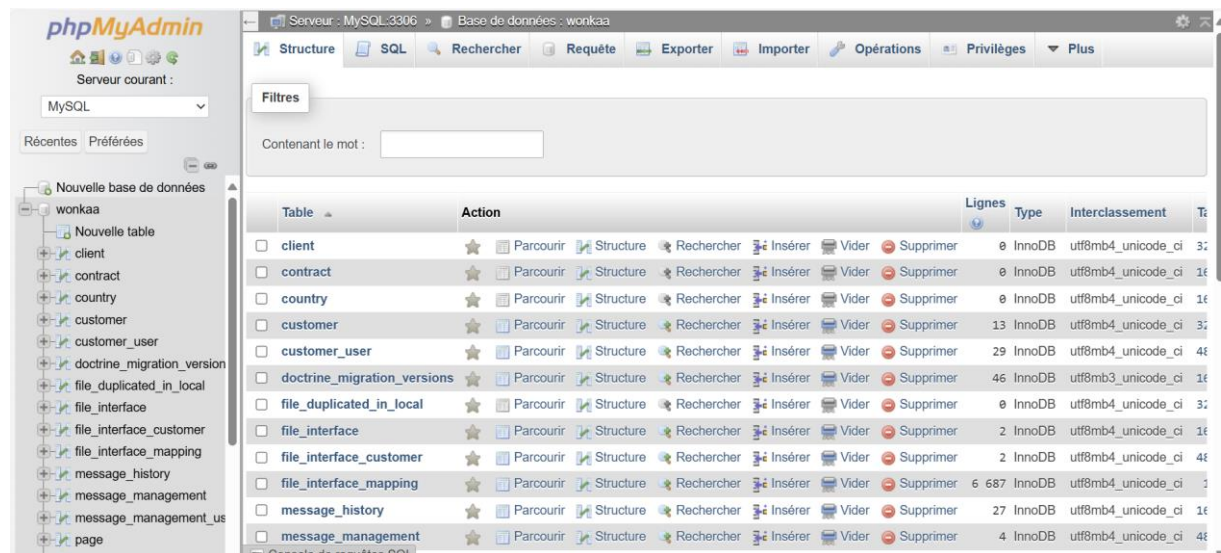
phpMyAdmin

Serveur courant :

MySQL

Récentes Préférées

Nouvelle base de données
wonkaa
Nouvelle table
client
contract
country
customer
customer_user
doctrine_migration_version
file_duplicated_in_local
file_interface
file_interface_customer
file_interface_mapping
message_history
message_management
message_management_us
page

Serveur : MySQL:3306 » Base de données : wonkaa

Structure SQL Rechercher Requête Exporter Importer Opérations Privilèges Plus

Filtres

Contenant le mot :

| Table | Action | | | | | | | Lignes | Type | Interclassement | Ta |
|---|---|---|---|---|---|---|---|---|---|---|---|
| client | Parcourir | Structure | Rechercher | Insérer | Vider | Supprimer | | 0 | InnoDB | utf8mb4_unicode_ci | 32 |
| contract | Parcourir | Structure | Rechercher | Insérer | Vider | Supprimer | | 0 | InnoDB | utf8mb4_unicode_ci | 16 |
| country | Parcourir | Structure | Rechercher | Insérer | Vider | Supprimer | | 0 | InnoDB | utf8mb4_unicode_ci | 16 |
| customer | Parcourir | Structure | Rechercher | Insérer | Vider | Supprimer | | 13 | InnoDB | utf8mb4_unicode_ci | 32 |
| customer_user | Parcourir | Structure | Rechercher | Insérer | Vider | Supprimer | | 29 | InnoDB | utf8mb4_unicode_ci | 48 |
| doctrine_migration_versions | Parcourir | Structure | Rechercher | Insérer | Vider | Supprimer | | 46 | InnoDB | utf8mb3_unicode_ci | 16 |
| file_duplicated_in_local | Parcourir | Structure | Rechercher | Insérer | Vider | Supprimer | | 0 | InnoDB | utf8mb4_unicode_ci | 32 |
| file_interface | Parcourir | Structure | Rechercher | Insérer | Vider | Supprimer | | 2 | InnoDB | utf8mb4_unicode_ci | 16 |
| file_interface_customer | Parcourir | Structure | Rechercher | Insérer | Vider | Supprimer | | 2 | InnoDB | utf8mb4_unicode_ci | 48 |
| file_interface_mapping | Parcourir | Structure | Rechercher | Insérer | Vider | Supprimer | | 6 687 | InnoDB | utf8mb4_unicode_ci | 1 |
| message_history | Parcourir | Structure | Rechercher | Insérer | Vider | Supprimer | | 27 | InnoDB | utf8mb4_unicode_ci | 16 |
| message_management | Parcourir | Structure | Rechercher | Insérer | Vider | Supprimer | | 4 | InnoDB | utf8mb4_unicode_ci | 16 |